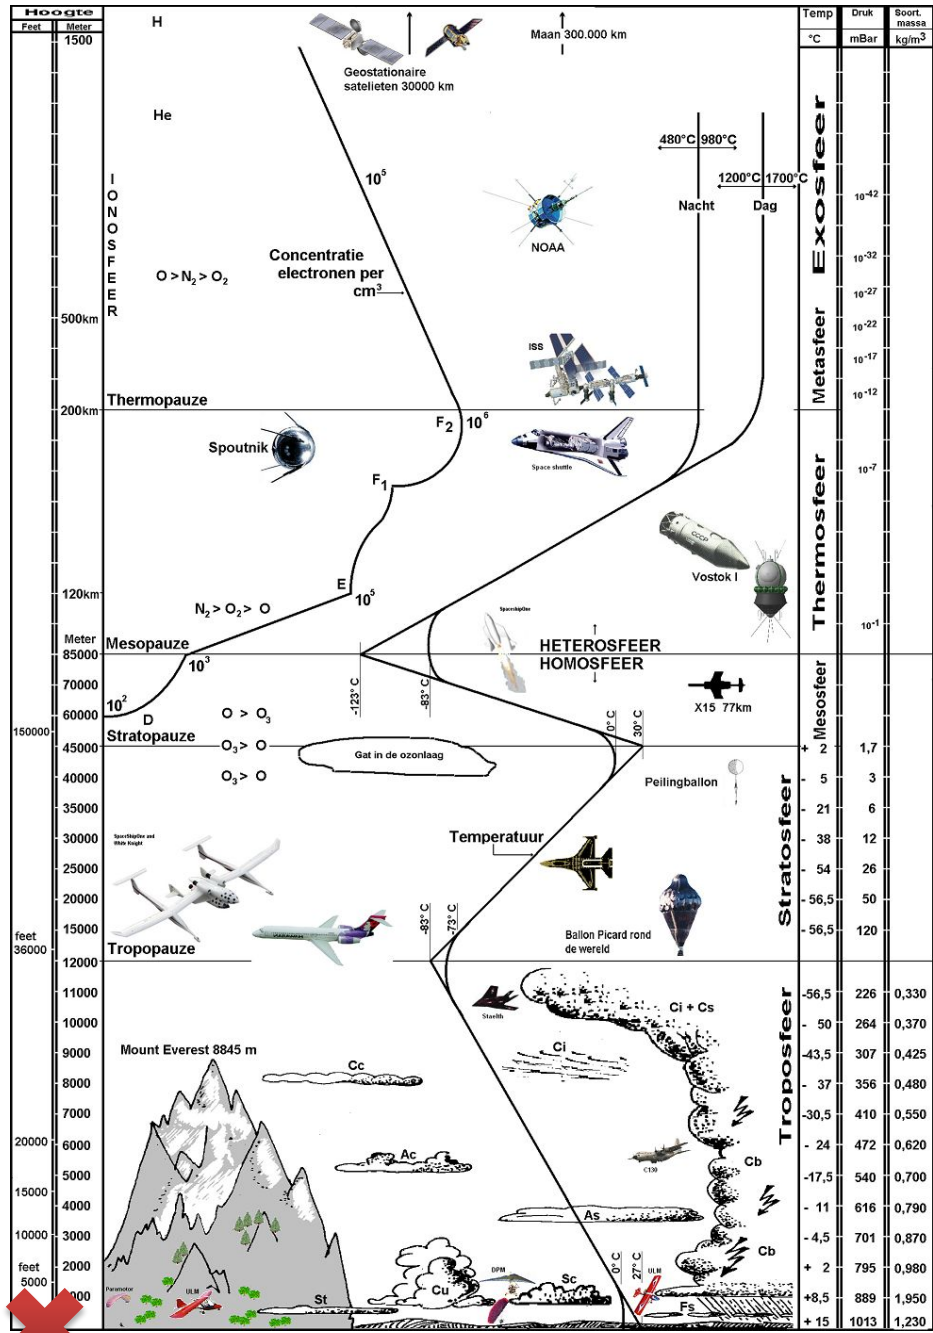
Hoogte
Feet | Meter
1500

H
He

Geostationaire satelieten 30000 km
Maan 300.000 km

I O N O S F E E R

$10^5$
480°C 980°C
1200°C 1700°C
Nacht Dag
NOAA

O > $N_2$ > $O_2$
Concentratie electronen per $cm^3$

500km
ISS
Thermopauze
200km
$F_2$ $10^6$
Spoutnik
Space shuttle
$F_1$

Vostok I
120km
E
$10^5$
$N_2$ > $O_2$ > O
SpaceshipOne
HETEROSFEER
HOMOSFEER
Meter
Mesopauze
85000
$10^3$
70000
-123° C
-83° C
X15 77km
60000
$10^2$
D
O > $O_3$
0° C
30° C
150000
45000
Stratopauze
$O_3$> O
Gat in de ozonlaag
40000
$O_3$> O
Peilingballon
35000
30000
SpaceShipOne and White Knight
Temperatuur
25000
20000
15000
feet 36000
Tropopauze
-83° C
-73° C
Ballon Picard rond de wereld
12000
11000
Stealth
Ci + Cs
10000
Ci
9000
Mount Everest 8845 m
Cc
8000
7000
20000
6000
C130
Cb
5000
Ac
15000
4000
As
10000
3000
Cb
feet 5000
2000
0° C
27° C
Paramotor
ULM
DPM
ULM
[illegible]
Cu
Sc
St
Fs

Temp °C | Druk mBar | Soort. massa kg/$m^3$

Exosfeer
$10^{-42}$
$10^{-32}$
$10^{-27}$
Metasfeer
$10^{-22}$
$10^{-17}$
$10^{-12}$
Thermosfeer
$10^{-7}$
$10^{-1}$
Mesosfeer
Stratosfeer
Troposfeer

| Temp | Druk | Soort. massa |
|---|---|---|
| + 2 | 1,7 | |
| - 5 | 3 | |
| - 21 | 6 | |
| - 38 | 12 | |
| - 54 | 26 | |
| - 56,5 | 50 | |
| - 56,5 | 120 | |
| -56,5 | 226 | 0,330 |
| - 50 | 264 | 0,370 |
| -43,5 | 307 | 0,425 |
| - 37 | 356 | 0,480 |
| -30,5 | 410 | 0,550 |
| - 24 | 472 | 0,620 |
| -17,5 | 540 | 0,700 |
| - 11 | 616 | 0,790 |
| - 4,5 | 701 | 0,870 |
| + 2 | 795 | 0,980 |
| +8,5 | 889 | 1,950 |
| + 15 | 1013 | 1,230 |